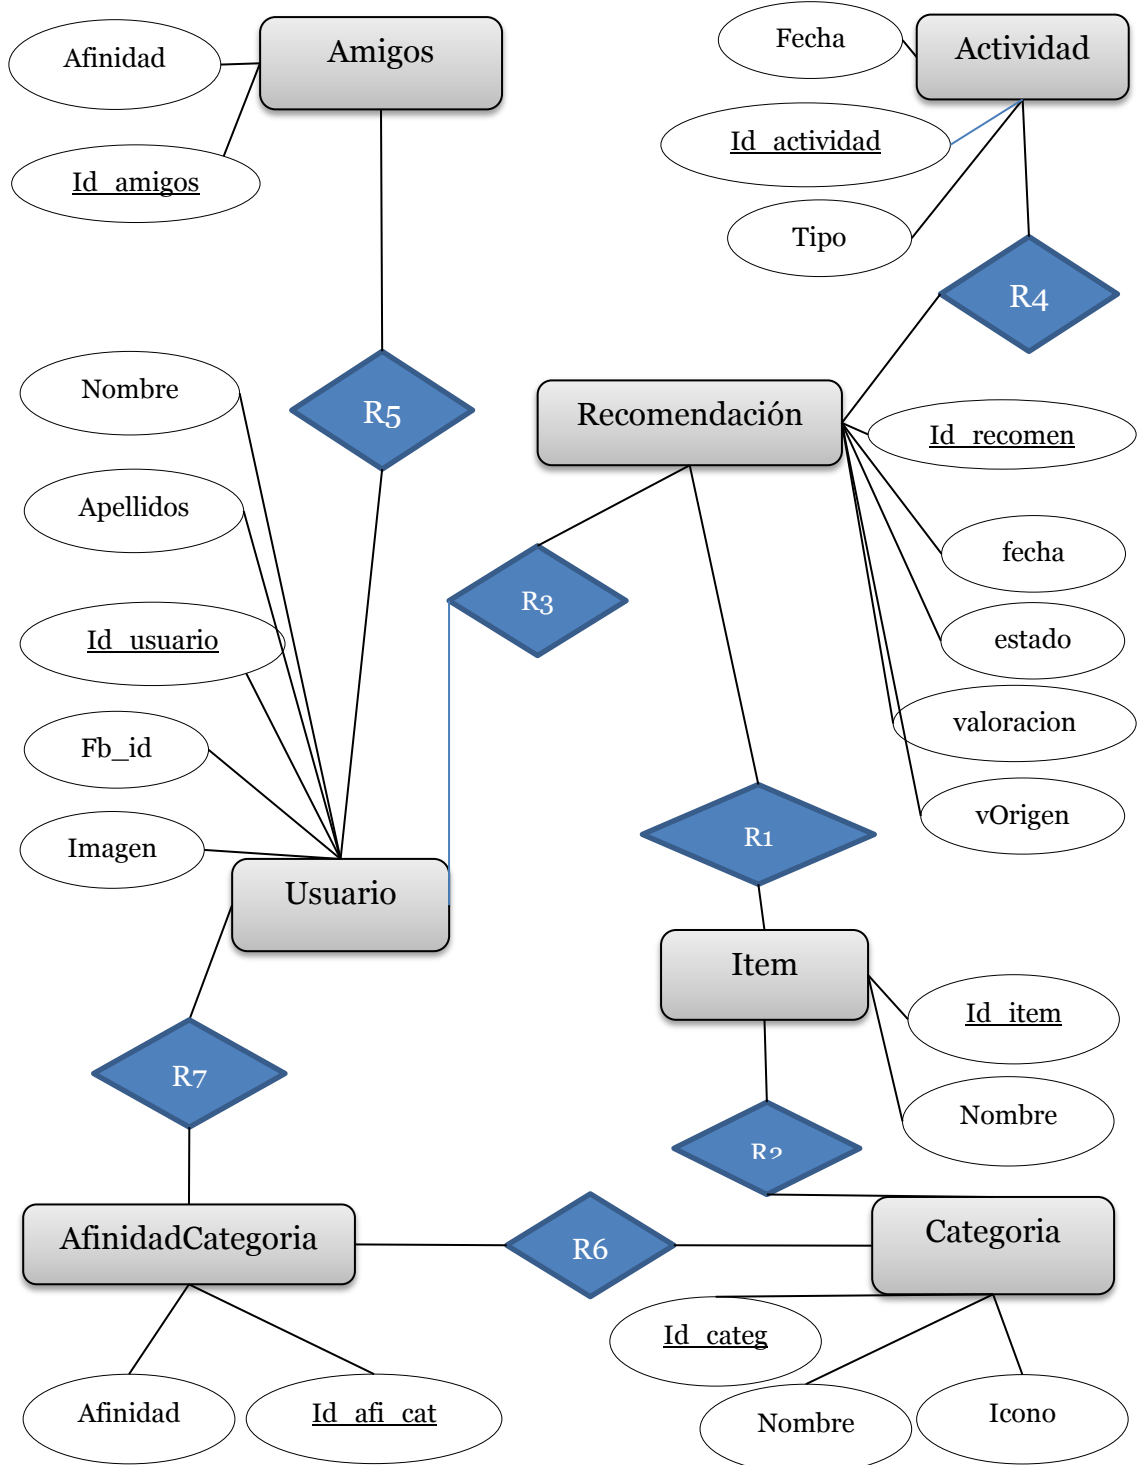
Afinidad

Amigos

Id_amigos

Fecha

Actividad

Id_actividad

Tipo

R4

Nombre

R5

Recomendación

Id_recomen

Apellidos

fecha

R3

Id_usuario

estado

valoracion

Fb_id

R1

vOrigen

Imagen

Usuario

Item

Id_item

R7

Nombre

R2

AfinidadCategoria

R6

Categoria

Id_categ

Afinidad

Id_afi_cat

Nombre

Icono